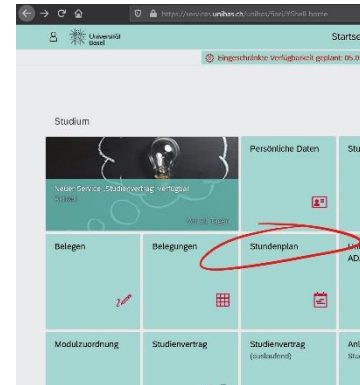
https://services.unibas.ch/unibas/Sori/YShell home

Universität Basel

Startse

Eingeschränkte Verfügbarkeit geplant: 05.0

Studium

Neuer Service: Studienvertrag verfügbar

Persönliche Daten

Stu

Belegen

Belegungen

Stundenplan

AD

Modulzuordnung

Studienvertrag

Studienvertrag (laufend)

An

Stu